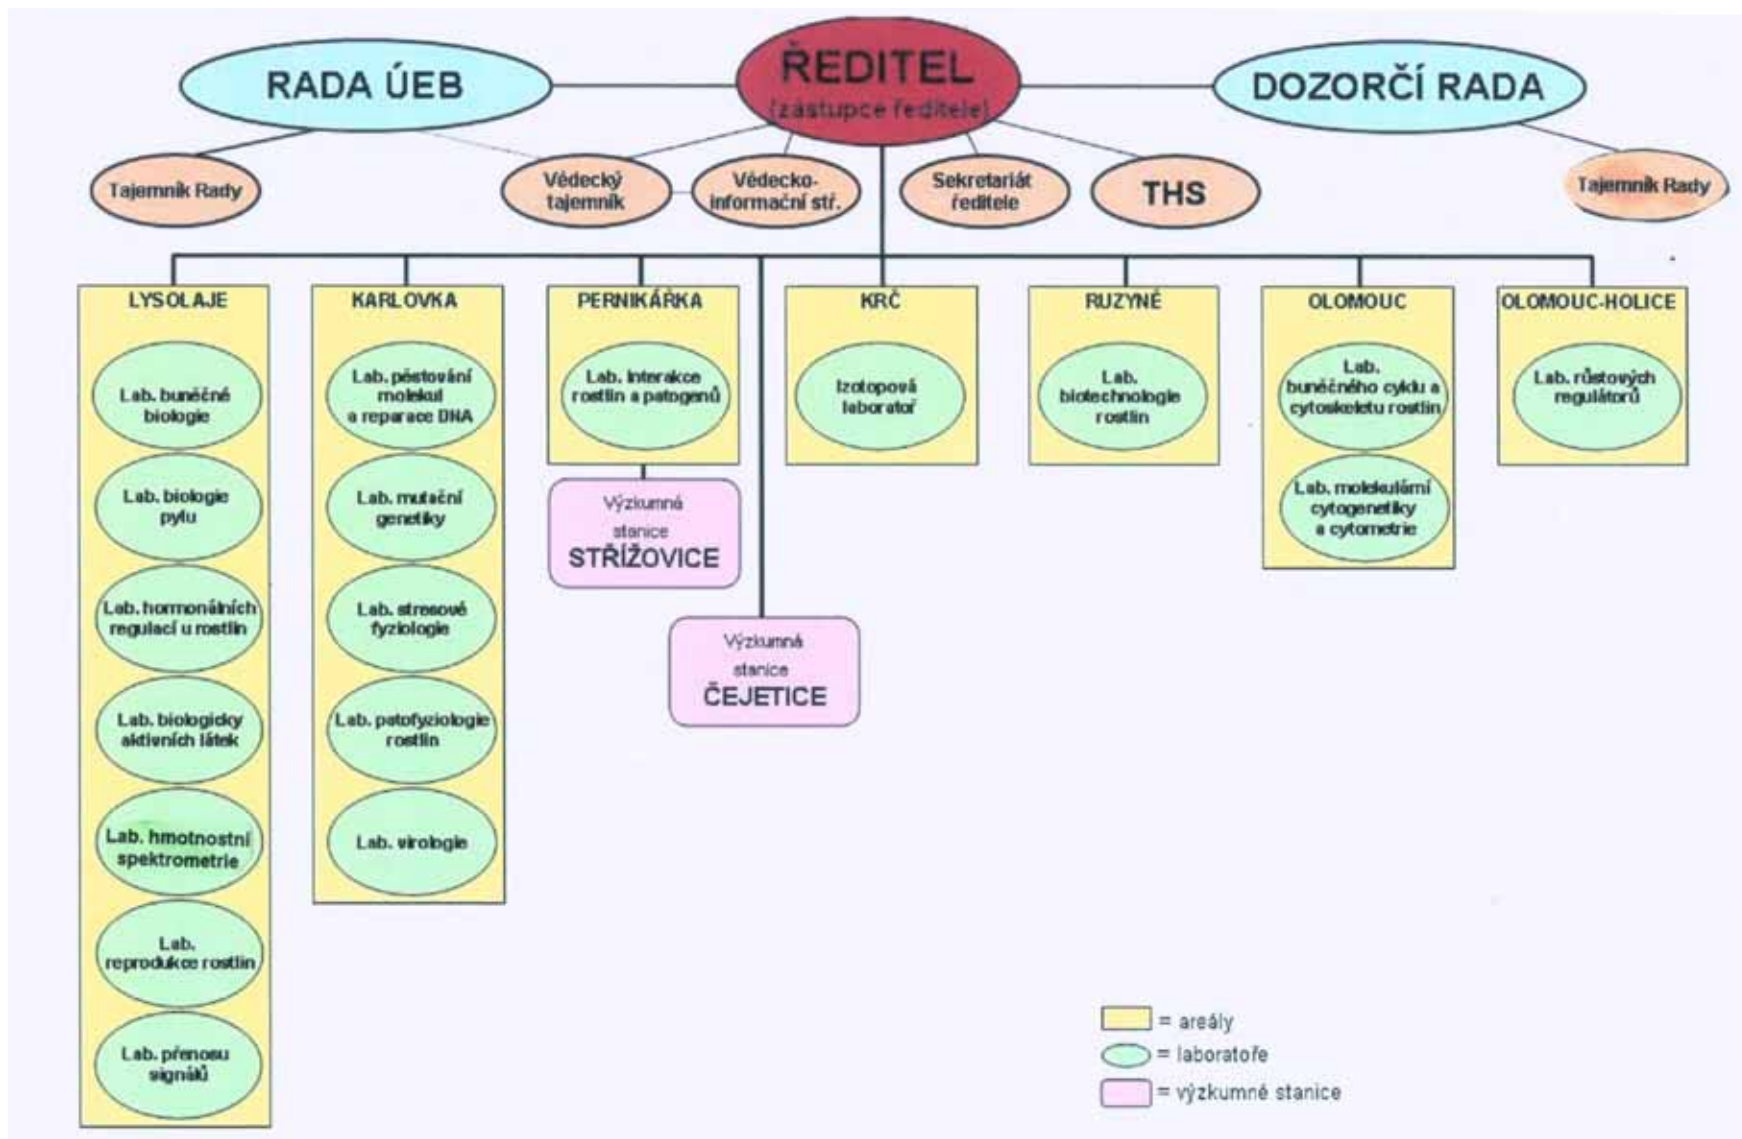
RADA ÚEB

ŘEDITEL
(zástupce ředitele)

DOZORČÍ RADA

Tajemník Rady

Vědecký tajemník

Vědecko-informační stř.

Sekretariát ředitele

THS

Tajemník Rady

LYSOLAJE

Lab. buněčné biologie

Lab. biologie pylu

Lab. hormonálních regulací u rostlin

Lab. biologicky aktivních látek

Lab. hmotnostní spektrometrie

Lab. reprodukce rostlin

Lab. přenosu signálů

KARLOVKA

Lab. pěstování molekul a reparace DNA

Lab. mutační genetiky

Lab. stresové fyziologie

Lab. patofyziologie rostlin

Lab. virologie

PERNIKÁŘKA

Lab. interakce rostlin a patogenů

Výzkumná stanice STŘÍŽOVICE

Výzkumná stanice ČEJETICE

KRČ

Izotopová laboratoř

RUZYNĚ

Lab. biotechnologie rostlin

OLOMOUC

Lab. buněčného cyklu a cytoskeletu rostlin

Lab. molekulární cytogenetiky a cytometrie

OLOMOUC-HOLICE

Lab. růstových regulátorů

= areály
= laboratoře
= výzkumné stanice